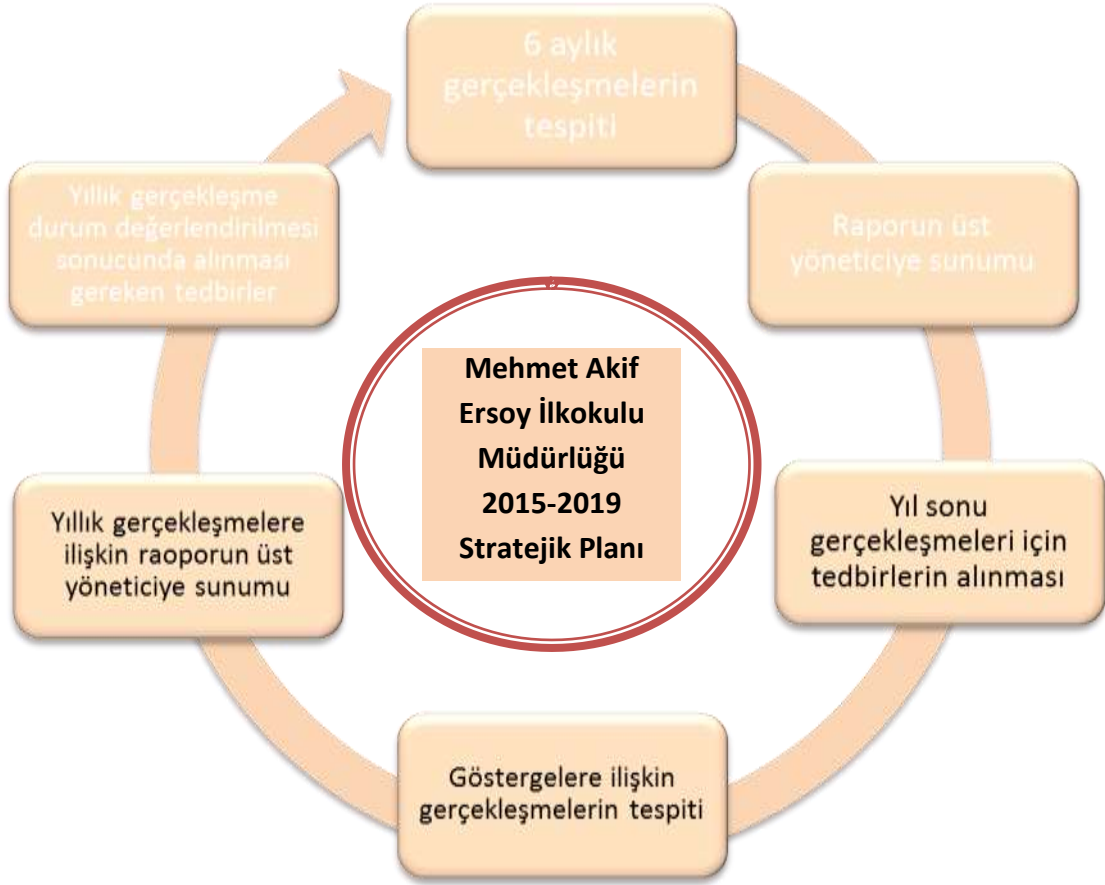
6 aylık gerçekleşmelerin tespiti

Raporun üst yöneticiye sunumu

Yıl sonu gerçekleşmeleri için tedbirlerin alınması

Göstergelere ilişkin gerçekleşmelerin tespiti

Yıllık gerçekleşmelere ilişkin raoporun üst yöneticiye sunumu

Yıllık gerçekleşme durum değerlendirilmesi sonucunda alınması gereken tedbirler

Mehmet Akif Ersoy İlkokulu Müdürlüğü 2015-2019 Stratejik Planı